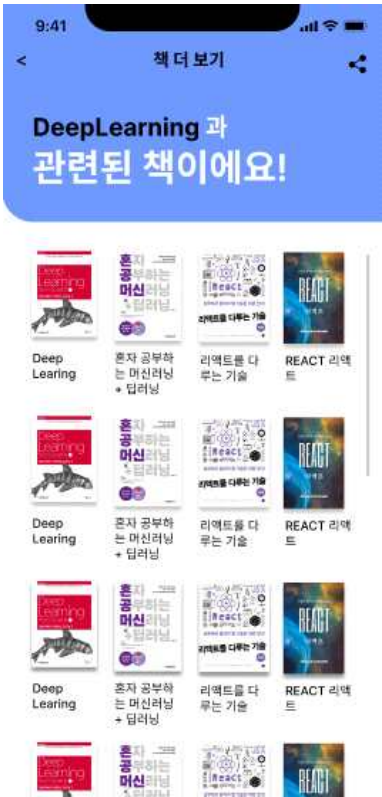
9:41

<

책 더 보기

DeepLearning 과
관련된 책이에요!

Deep Learning

혼자 공부하는 머신러닝 딥러닝

React

리액트를 다루는 기술

REACT

리액트

Deep Learing

혼자 공부하는 머신러닝 + 딥러닝

리액트를 다루는 기술

REACT 리액트

Deep Learning

혼자 공부하는 머신러닝 딥러닝

React

리액트를 다루는 기술

REACT

Deep Learing

혼자 공부하는 머신러닝 + 딥러닝

리액트를 다루는 기술

REACT 리액트

Deep Learning

혼자 공부하는 머신러닝 딥러닝

React

리액트를 다루는 기술

REACT

Deep Learing

혼자 공부하는 머신러닝 + 딥러닝

리액트를 다루는 기술

REACT 리액트

혼자 공부하는 머신러닝

React

REACT